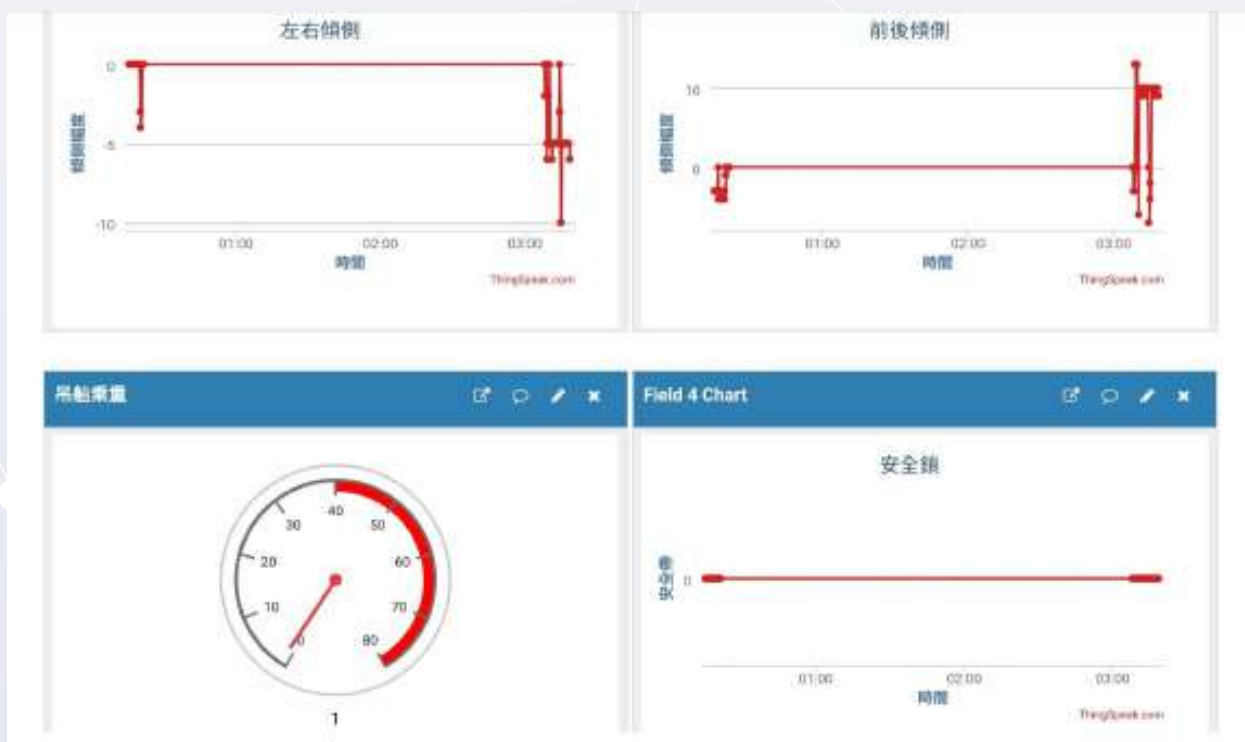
左右傾側

0
-5
-10

傾側幅度

01:00
02:00
03:00
時間

ThingSpeak.com

前後傾側

10
0

傾側幅度

01:00
02:00
03:00
時間

ThingSpeak.com

吊船乘重

0
10
20
30
40
50
60
70
80

1

Field 4 Chart

安全鎖

0

安全鎖

01:00
02:00
03:00
時間

ThingSpeak.com